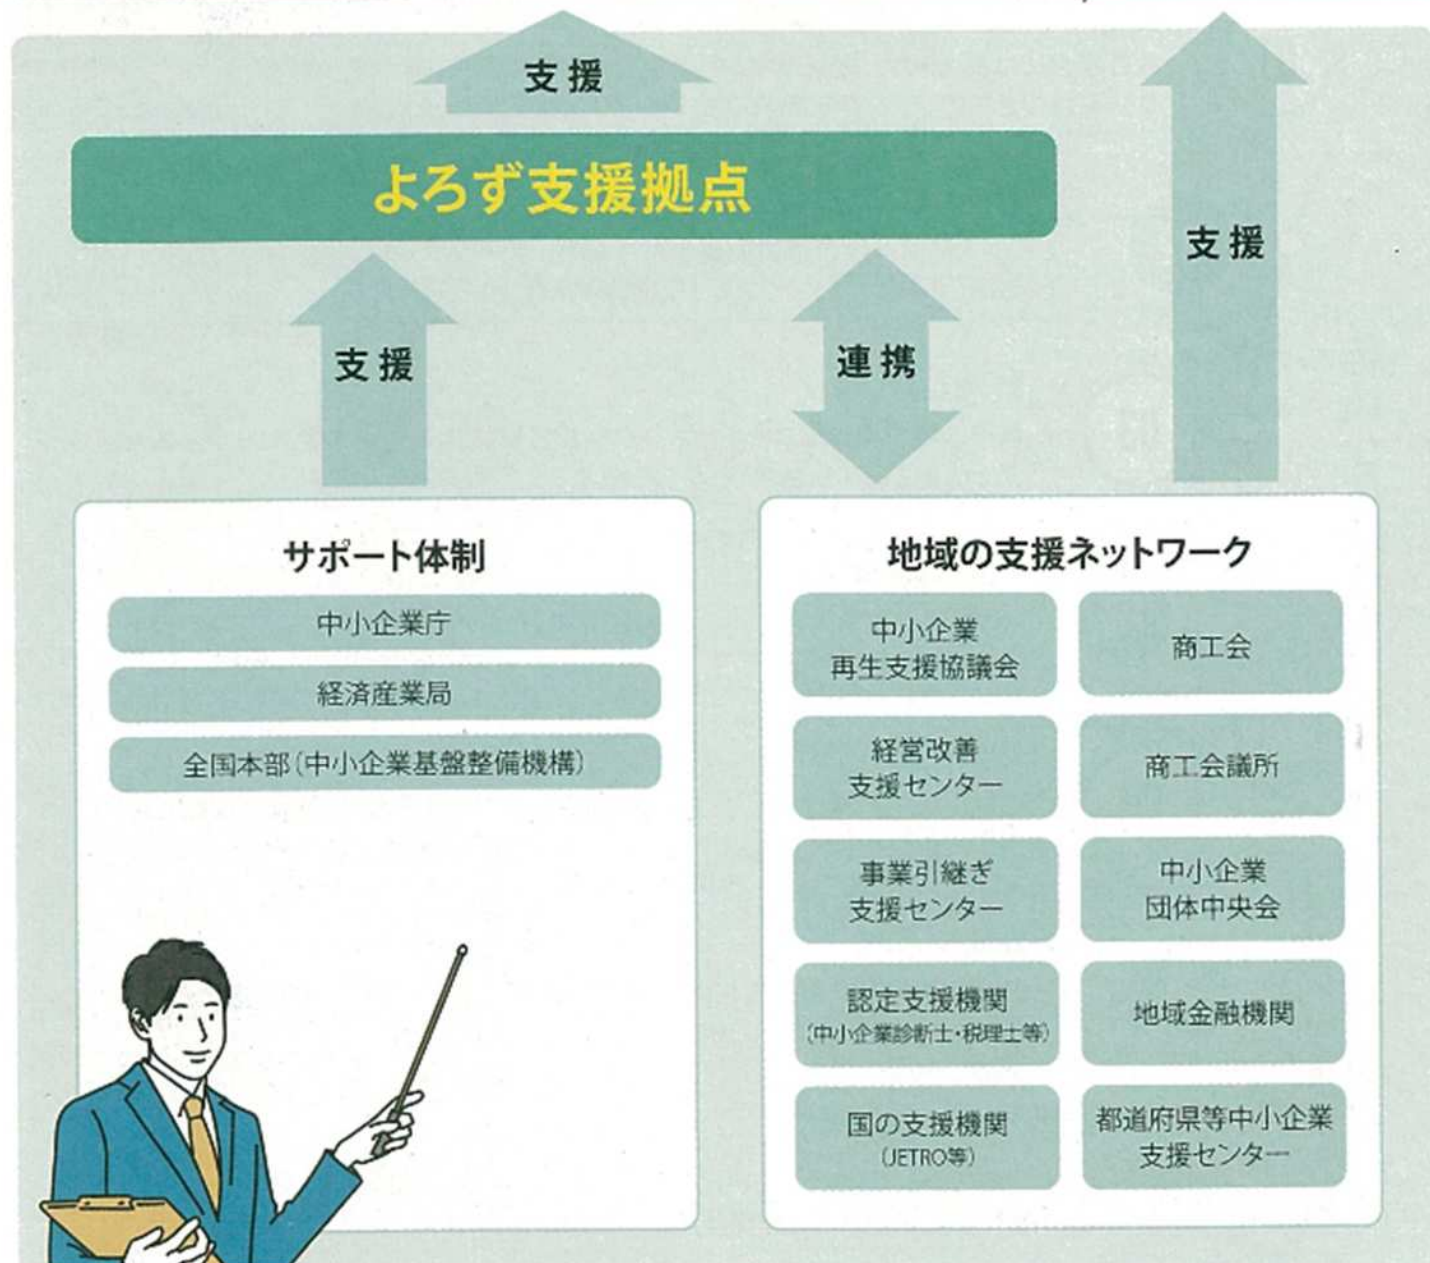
支援

よろず支援拠点

支援

支援

連携

サポート体制

中小企業庁

経済産業局

全国本部(中小企業基盤整備機構)

地域の支援ネットワーク

中小企業 再生支援協議会

商工会

経営改善 支援センター

商工会議所

事業引継ぎ 支援センター

中小企業 団体中央会

認定支援機関 (中小企業診断士・税理士等)

地域金融機関

国の支援機関 (JETRO等)

都道府県等中小企業 支援センター